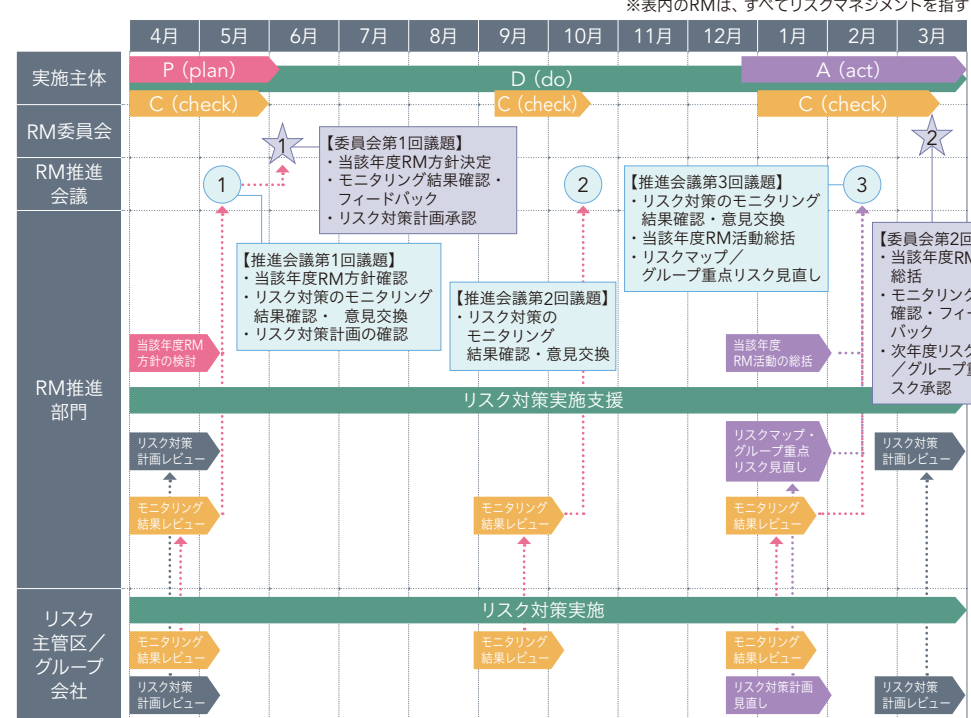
※表内のRMは、すべてリスクマネジメントを指す

4月 5月 6月 7月 8月 9月 10月 11月 12月 1月 2月 3月

実施主体
P (plan)
D (do)
A (act)
C (check)
C (check)
C (check)

RM委員会
1
2

RM推進会議
1
2
3

【委員会第1回議題】
・当該年度RM方針決定
・モニタリング結果確認・フィードバック
・リスク対策計画承認

【推進会議第3回議題】
・リスク対策のモニタリング結果確認・意見交換
・当該年度RM活動総括
・リスクマップ／グループ重点リスク見直し

【委員会第2回
・当該年度RM
総括
・モニタリング
確認・フィー
バック
・次年度リスク
／グループ重
スク承認

【推進会議第1回議題】
・当該年度RM方針確認
・リスク対策のモニタリング結果確認・ 意見交換
・リスク対策計画の確認

【推進会議第2回議題】
・リスク対策のモニタリング結果確認・意見交換

RM推進部門
当該年度RM方針の検討
当該年度RM活動の総括
リスク対策実施支援
リスク対策計画レビュー
リスクマップ・グループ重点リスク見直し
リスク対策計画レビュー
モニタリング結果レビュー
モニタリング結果レビュー
モニタリング結果レビュー

リスク主管区／グループ会社
リスク対策実施
モニタリング結果レビュー
モニタリング結果レビュー
モニタリング結果レビュー
リスク対策計画レビュー
リスク対策計画見直し
リスク対策計画レビュー